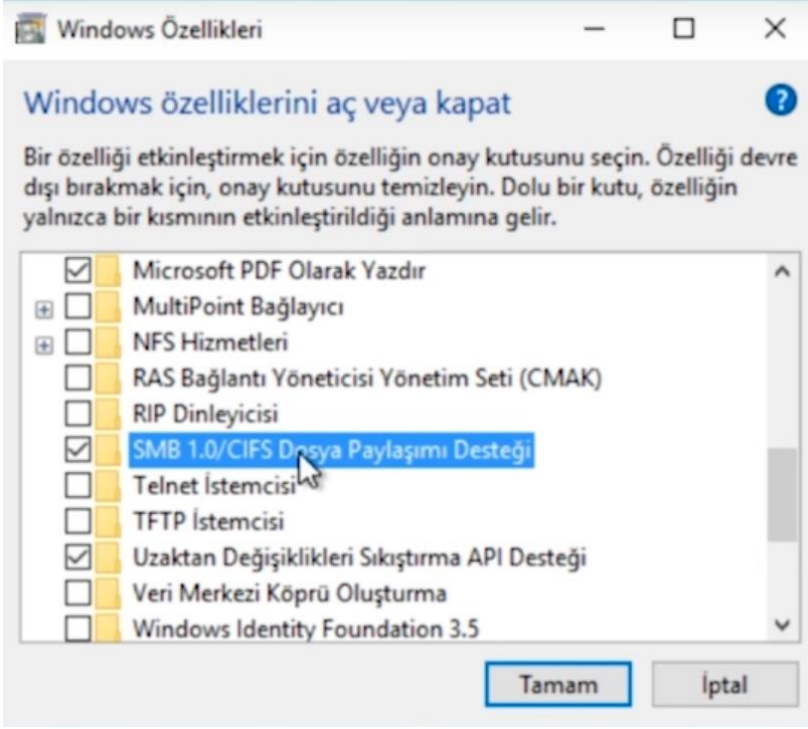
Windows Özellikleri

Windows özelliklerini aç veya kapat

Bir özelliği etkinleştirmek için özelliğin onay kutusunu seçin. Özelliği devre dışı bırakmak için, onay kutusunu temizleyin. Dolu bir kutu, özelliğin yalnızca bir kısmının etkinleştirildiği anlamına gelir.

Microsoft PDF Olarak Yazdır
MultiPoint Bağlayıcı
NFS Hizmetleri
RAS Bağlantı Yöneticisi Yönetim Seti (CMAK)
RIP Dinleyicisi
SMB 1.0/CIFS Dosya Paylaşımı Desteği
Telnet İstemcisi
TFTP İstemcisi
Uzaktan Değişiklikleri Sıkıştırma API Desteği
Veri Merkezi Köprü Oluşturma
Windows Identity Foundation 3.5

Tamam
İptal